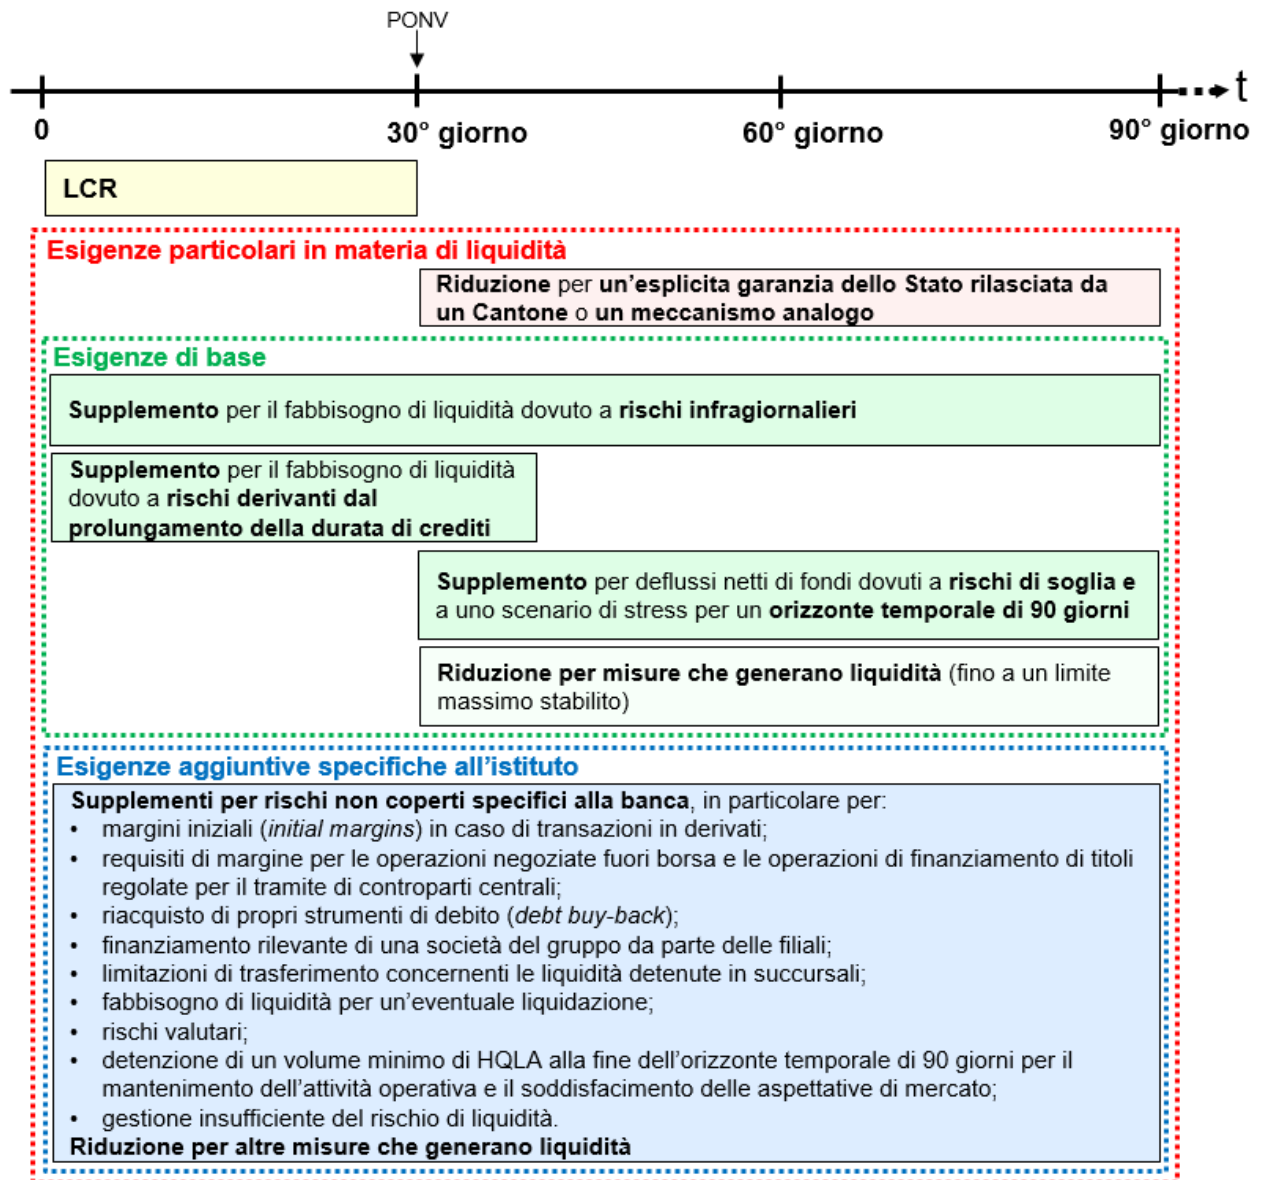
PONV

t

0

30° giorno

60° giorno

90° giorno

LCR

Esigenze particolari in materia di liquidità

Riduzione per un'esplicita garanzia dello Stato rilasciata da un Cantone o un meccanismo analogo

Esigenze di base

Supplemento per il fabbisogno di liquidità dovuto a rischi infragiornalieri

Supplemento per il fabbisogno di liquidità dovuto a rischi derivanti dal prolungamento della durata di crediti

Supplemento per deflussi netti di fondi dovuti a rischi di soglia e a uno scenario di stress per un orizzonte temporale di 90 giorni

Riduzione per misure che generano liquidità (fino a un limite massimo stabilito)

Esigenze aggiuntive specifiche all'istituto

Supplementi per rischi non coperti specifici alla banca, in particolare per:
- margini iniziali (*initial margins*) in caso di transazioni in derivati;
- requisiti di margine per le operazioni negoziate fuori borsa e le operazioni di finanziamento di titoli regolate per il tramite di controparti centrali;
- riacquisto di propri strumenti di debito (*debt buy-back*);
- finanziamento rilevante di una società del gruppo da parte delle filiali;
- limitazioni di trasferimento concernenti le liquidità detenute in succursali;
- fabbisogno di liquidità per un'eventuale liquidazione;
- rischi valutari;
- detenzione di un volume minimo di HQLA alla fine dell'orizzonte temporale di 90 giorni per il mantenimento dell'attività operativa e il soddisfacimento delle aspettative di mercato;
- gestione insufficiente del rischio di liquidità.

Riduzione per altre misure che generano liquidità